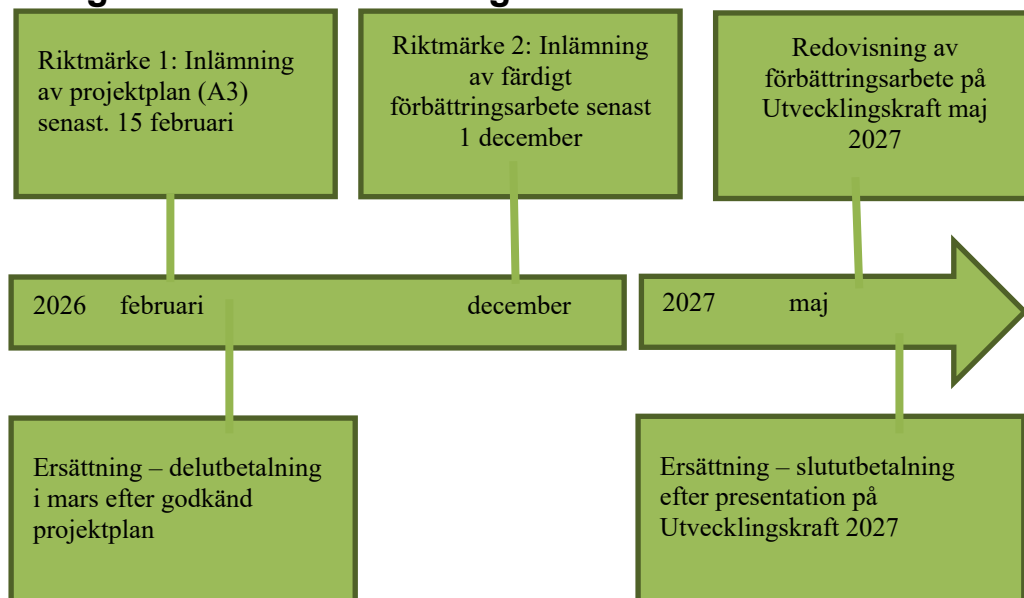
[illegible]

Riktmärke 1: Inlämning av projektplan (A3) senast. 15 februari

Riktmärke 2: Inlämning av färdigt förbättringsarbete senast 1 december

Redovisning av förbättringsarbete på Utvecklingskraft maj 2027

2026 februari december

2027 maj

Ersättning – delutbetalning i mars efter godkänd projektplan

Ersättning – slututbetalning efter presentation på Utvecklingskraft 2027